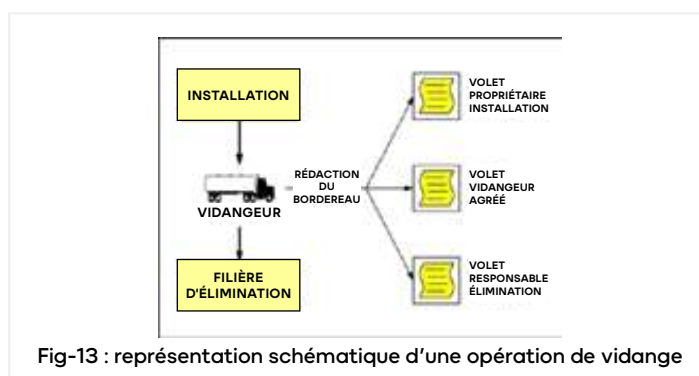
INSTALLATION

VIDANGEUR

FILIÈRE D'ÉLIMINATION

RÉDACTION DU BORDEREAU

VOLET PROPRIÉTAIRE INSTALLATION

VOLET VIDANGEUR AGRÉÉ

VOLET RESPONSABLE ÉLIMINATION

Fig-13 : représentation schématique d'une opération de vidange